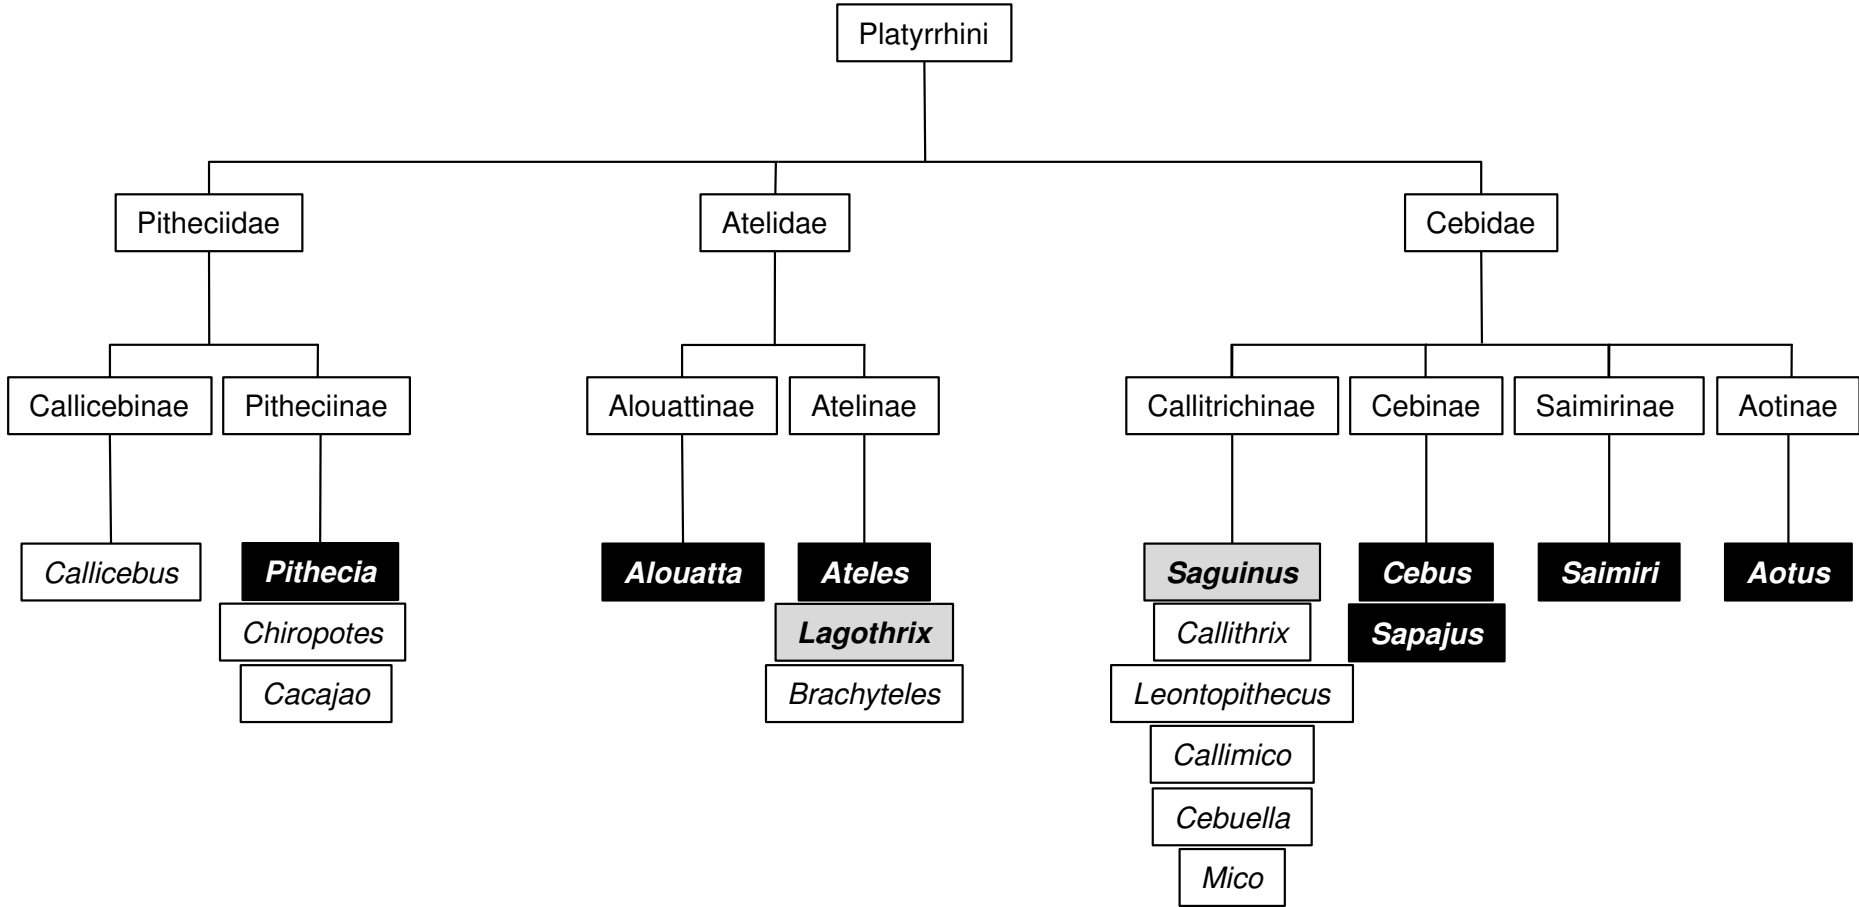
Platyrrhini

Pitheciidae

Atelidae

Cebidae

Callicebinae

Pitheciinae

Alouattinae

Atelinae

Callitrichinae

Cebinae

Saimirinae

Aotinae

*Callicebus*

***Pithecia***

*Chiropotes*

*Cacajao*

***Alouatta***

***Ateles***

***Lagothrix***

*Brachyteles*

***Saguinus***

*Callithrix*

*Leontopithecus*

*Callimico*

*Cebuella*

*Mico*

***Cebus***

***Sapajus***

***Saimiri***

***Aotus***